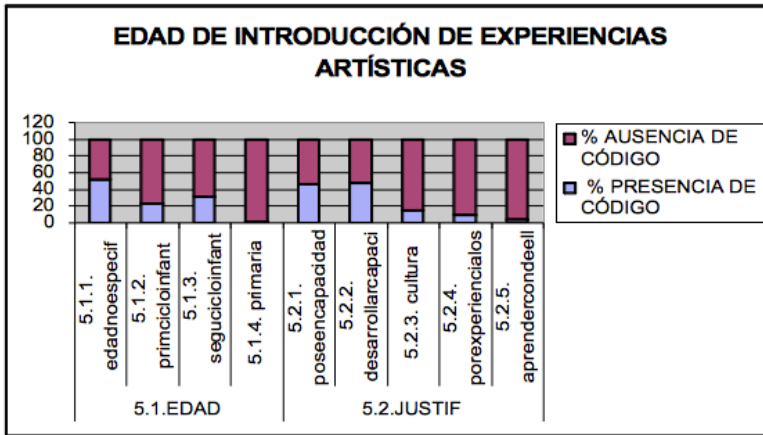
EDAD DE INTRODUCCIÓN DE EXPERIENCIAS ARTÍSTICAS

120
100
80
60
40
20
0

5.1.1. edadnoespecif
5.1.2. primcicloinfant
5.1.3. seguicicloinfant
5.1.4. primaria
5.2.1. poseencapacidad
5.2.2. desarrollarcapaci
5.2.3. cultura
5.2.4. porexperiencialos
5.2.5. aprendercondeell

5.1.EDAD
5.2.JUSTIF

% AUSENCIA DE CÓDIGO
% PRESENCIA DE CÓDIGO